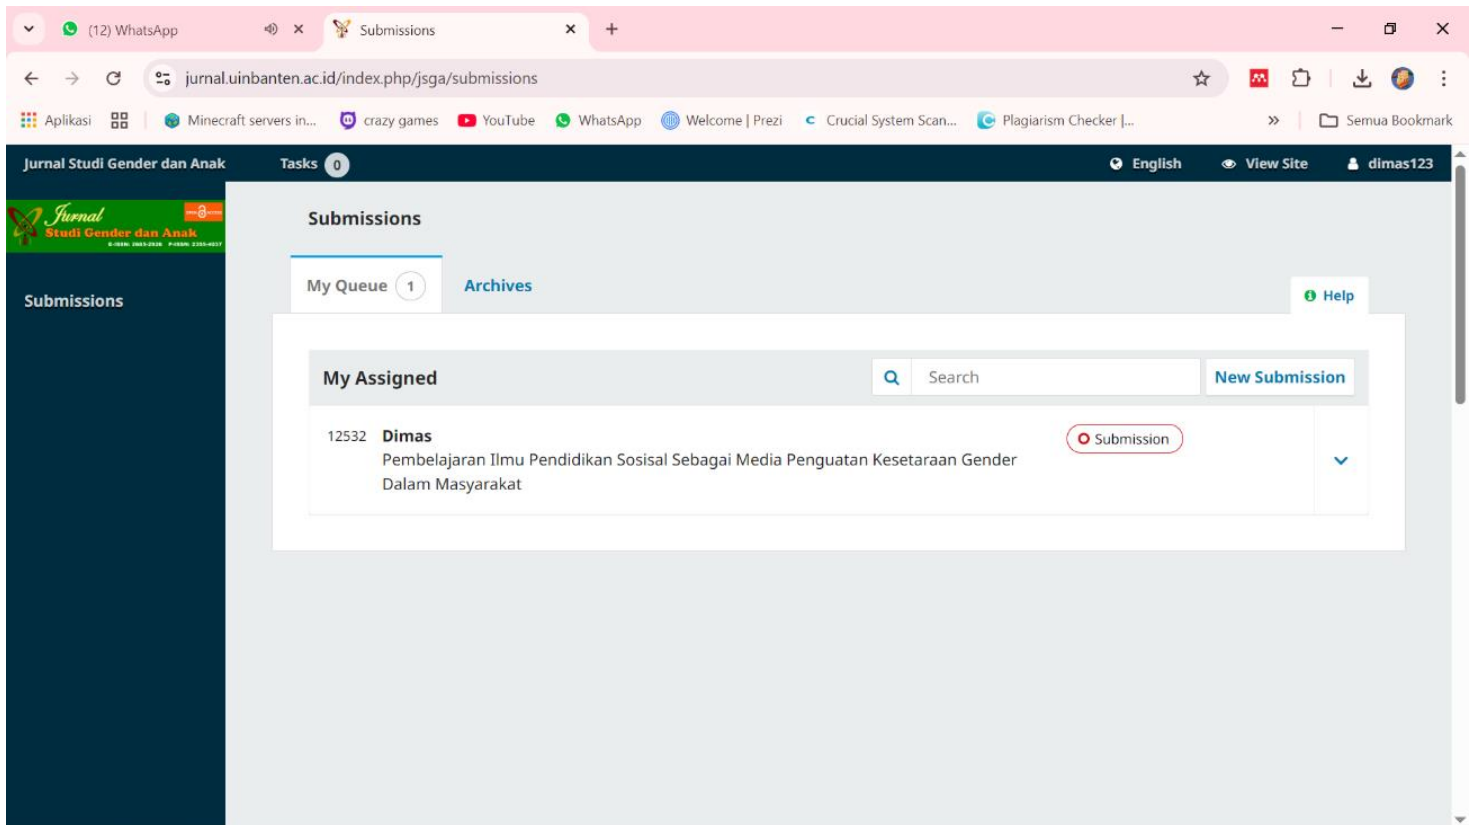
(12) WhatsApp
Submissions
jurnal.uinbanten.ac.id/index.php/jsga/submissions
Aplikasi
Minecraft servers in...
crazy games
YouTube
WhatsApp
Welcome | Prezi
Crucial System Scan...
Plagiarism Checker |...
Semua Bookmark

Jurnal Studi Gender dan Anak
Tasks 0
English
View Site
dimas123

Jurnal Studi Gender dan Anak

Submissions

Submissions

My Queue 1
Archives
Help

My Assigned
Search
New Submission

12532 Dimas
Pembelajaran Ilmu Pendidikan Sosisal Sebagai Media Penguatan Kesetaraan Gender Dalam Masyarakat
Submission